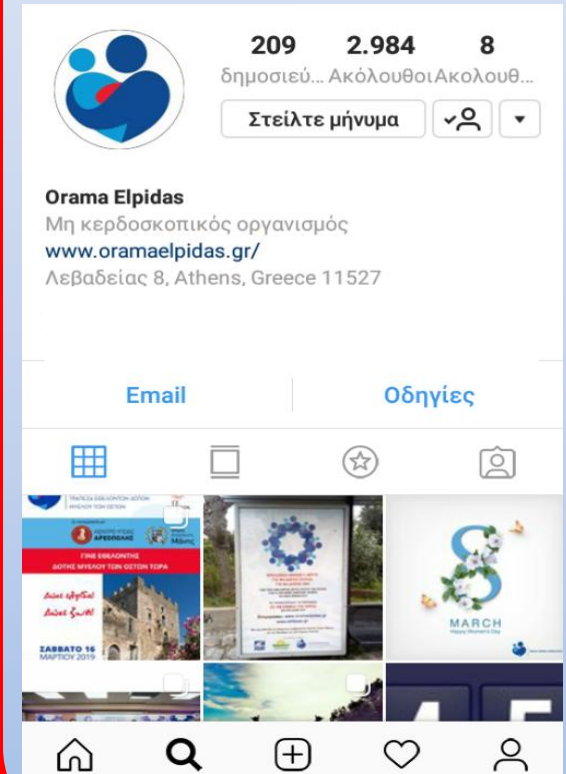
209
δημοσιεύ...

2.984
Ακόλουθοι

8
Ακολουθ...

Στείλτε μήνυμα

Orama Elpidas
Μη κερδοσκοπικός οργανισμός
www.oramaelpidas.gr/
Λεβαδείας 8, Athens, Greece 11527

Email

Οδηγίες

ΓΙΝΕ ΕΘΕΛΟΝΤΗΣ ΔΟΤΗΣ ΜΥΕΛΟΥ ΤΩΝ ΟΣΤΩΝ ΤΩΡΑ

ΣΑΒΒΑΤΟ 16 ΜΑΡΤΙΟΥ 2019

8

MARCH
Happy Women's Day